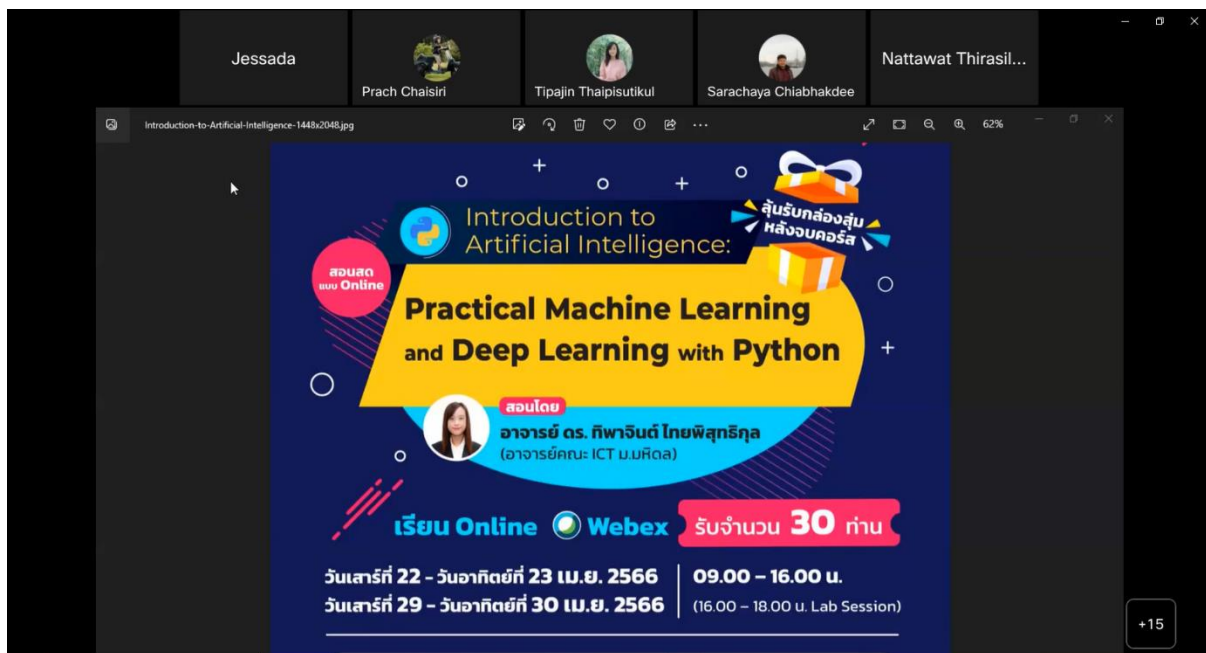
Jessada

Prach Chaisiri

Tipajin Thaipisutikul

Sarachaya Chiabhakdee

Nattawat Thirasil...

Introduction-to-Artificial-Intelligence-1448x2048.jpg

62%

Introduction to Artificial Intelligence:

ลุ้นรับกล่องสุ่ม หลังจบคอร์ส

สอนสด แบบ Online

Practical Machine Learning and Deep Learning with Python

สอนโดย

อาจารย์ ดร. ทิพาจินต์ ไทยพิสุทธิกุล

(อาจารย์คณะ ICT ม.มหิดล)

เรียน Online Webex รับจำนวน 30 ท่าน

วันเสาร์ที่ 22 - วันอาทิตย์ที่ 23 เม.ย. 2566

วันเสาร์ที่ 29 - วันอาทิตย์ที่ 30 เม.ย. 2566

09.00 – 16.00 น.

(16.00 – 18.00 น. Lab Session)

+15